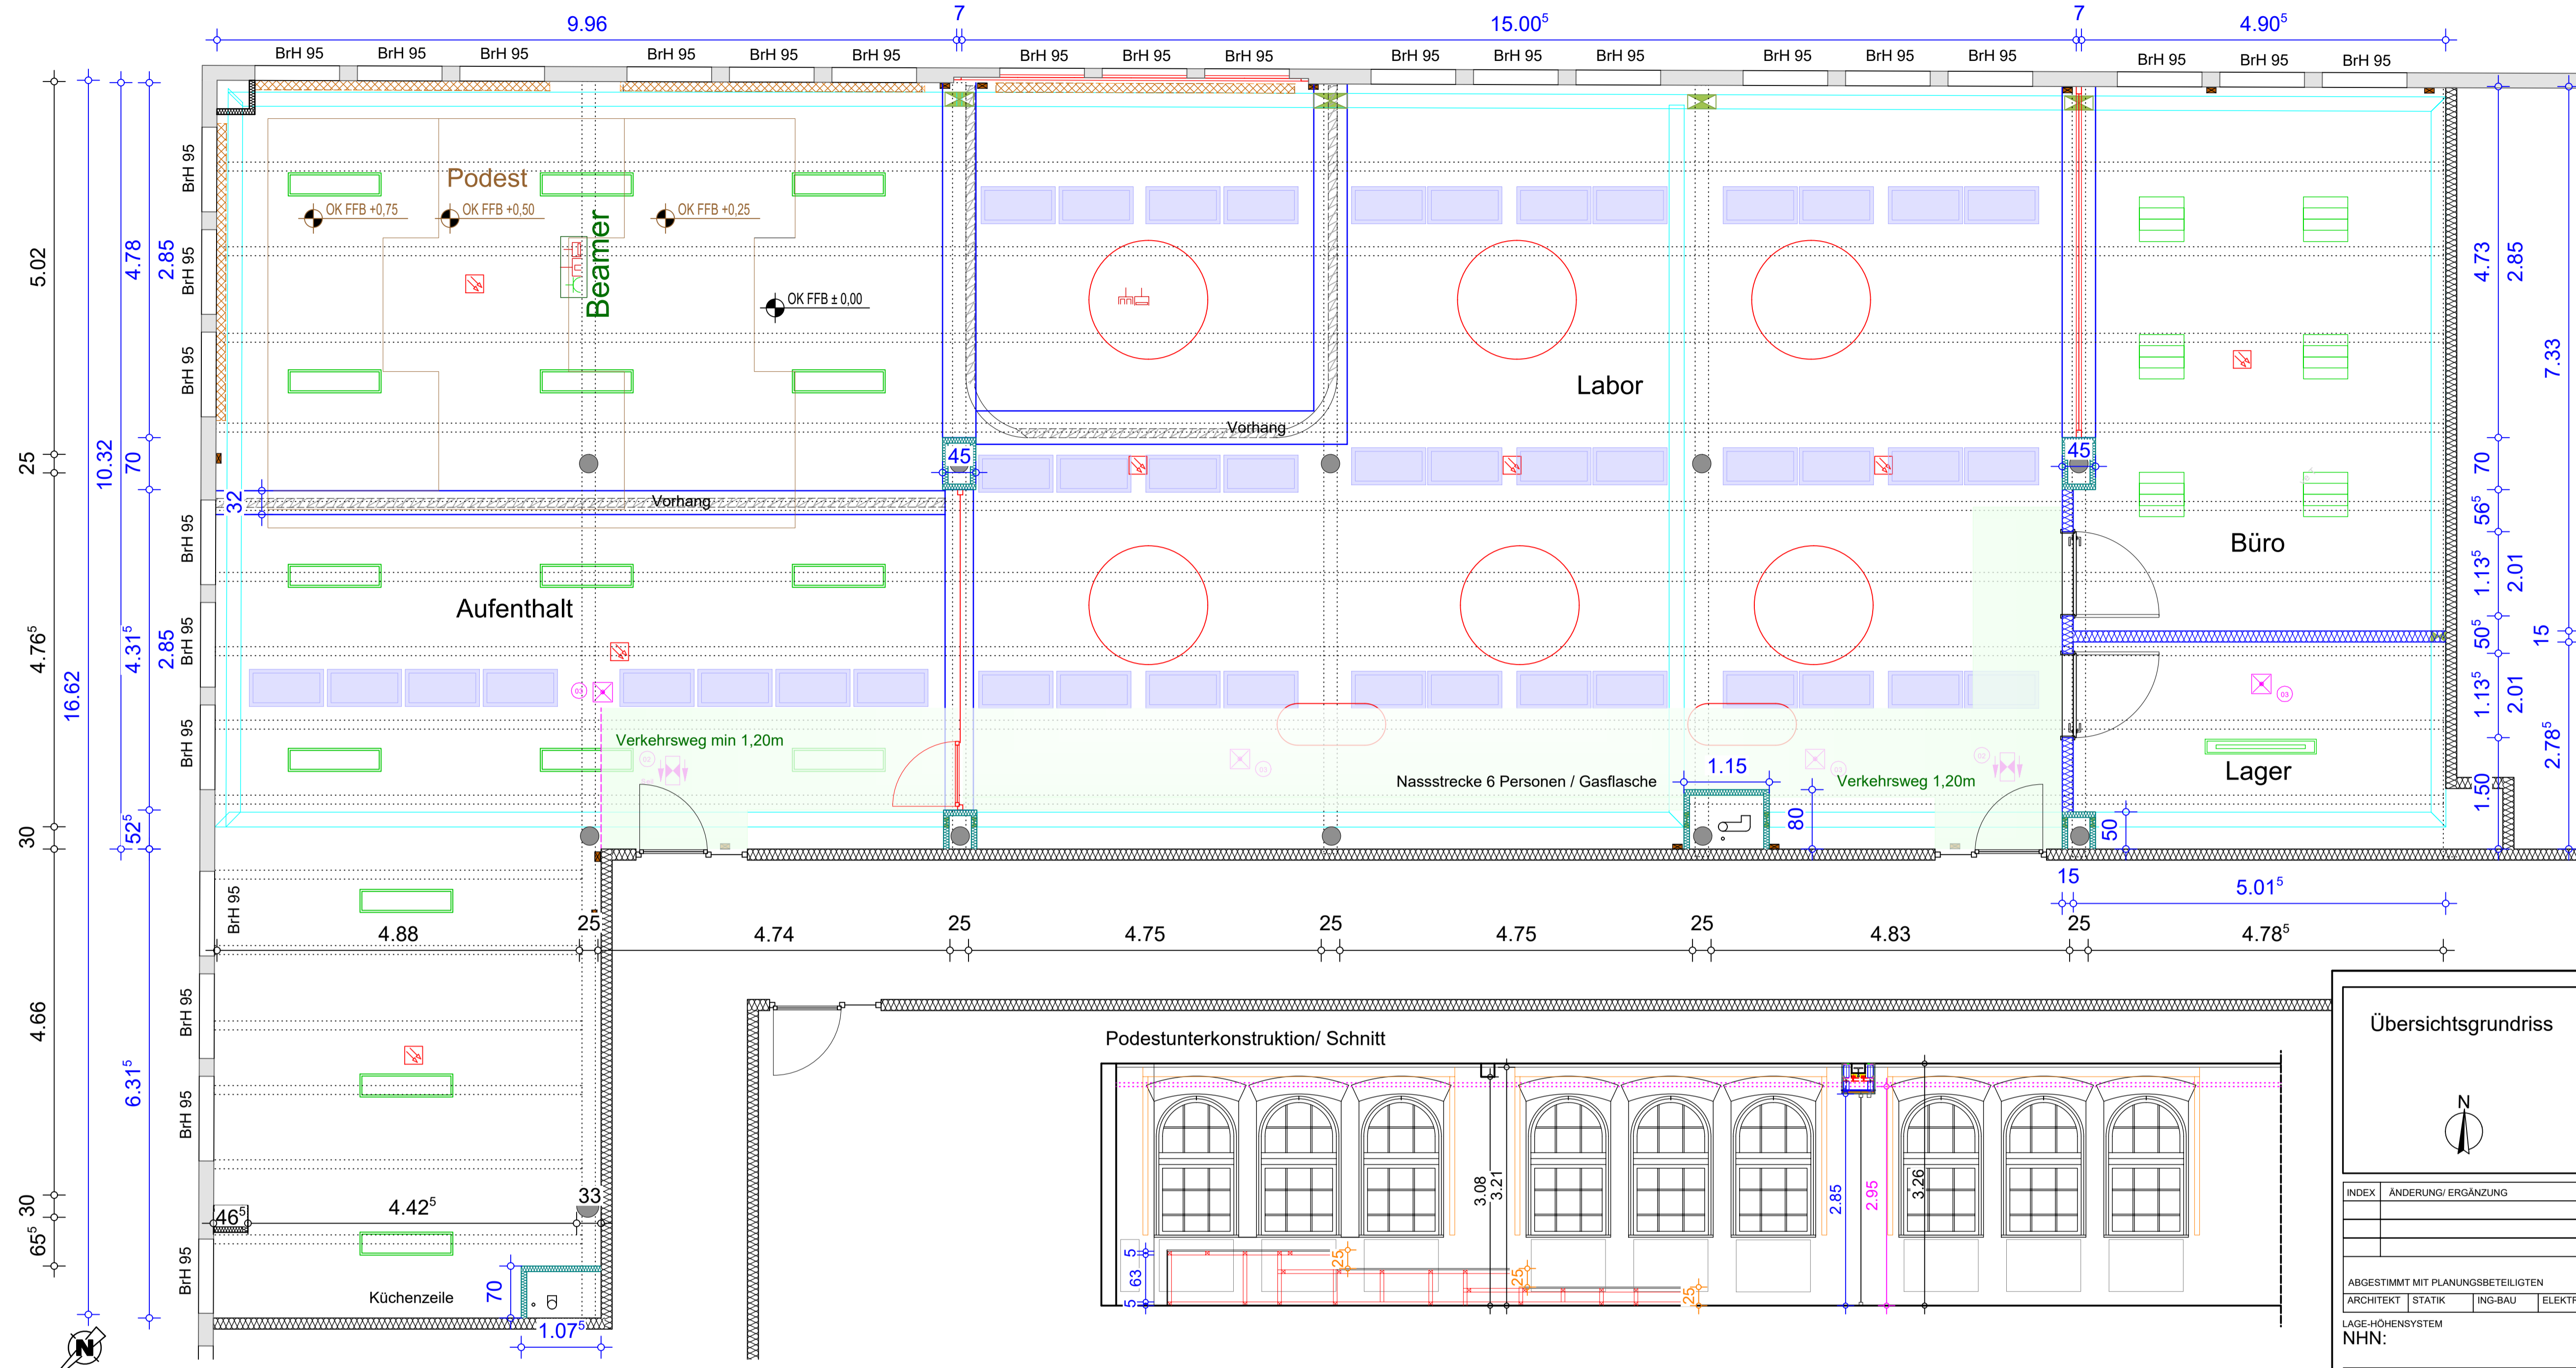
9.96
7
15.00$^5$
7
4.90$^5$

BrH 95 BrH 95 BrH 95 BrH 95 BrH 95 BrH 95 BrH 95 BrH 95 BrH 95 BrH 95 BrH 95 BrH 95 BrH 95 BrH 95 BrH 95 BrH 95 BrH 95 BrH 95

5.02
25
4.76$^5$
30
4.66
30
65$^5$
16.62
10.32
4.78
70
4.31$^5$
52$^5$
6.31$^5$
2.85
2.85
BrH 95
BrH 95
BrH 95
BrH 95
BrH 95
BrH 95
BrH 95
BrH 95
BrH 95
BrH 95

Podest
OK FFB +0,75
OK FFB +0,50
OK FFB +0,25
Beamer
OK FFB ± 0,00
Vorhang
32
Vorhang
45
45
Labor
Aufenthalt
Büro
Lager
Verkehrsweg min 1,20m
Nassstrecke 6 Personen / Gasflasche
1.15
Verkehrsweg 1,20m
80
50
15
5.01$^5$

4.73
2.85
7.33
70
56$^5$
1.13$^5$
2.01
15
50$^5$
1.13$^5$
2.01
2.78$^5$
1.50

4.88
25
4.74
25
4.75
25
4.75
25
4.83
25
4.78$^5$

46$^5$
4.42$^5$
33
Küchenzeile
70
1.07$^5$

Podestunterkonstruktion/ Schnitt
3.08
3.21
2.85
2.95
3.26
5
63
5
25
25
25

Übersichtsgrundriss
N
INDEX ÄNDERUNG/ ERGÄNZUNG
ABGESTIMMT MIT PLANUNGSBETEILIGTEN
ARCHITEKT STATIK ING-BAU ELEKTR
LAGE-HÖHENSYSTEM
NHN:
N